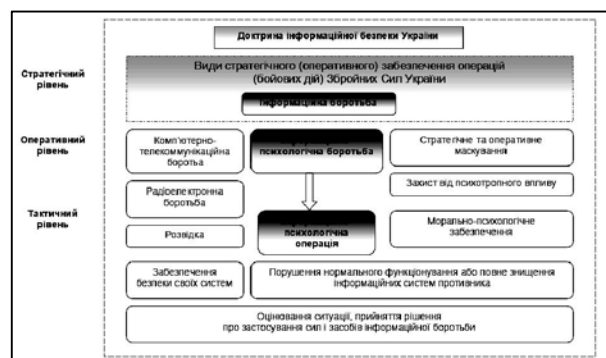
Доктрина інформаційної безпеки України

Стратегічний рівень

Види стратегічного (оперативного) забезпечення операцій (бойових дій) Збройних Сил України

Інформаційна боротьба

Оперативний рівень

Комп'ютерно-телекомунікаційна боротьба

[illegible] психологічна боротьба

Стратегічне та оперативне маскування

Радіоелектронна боротьба

Захист від психотропного впливу

Тактичний рівень

Розвідка

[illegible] психологічна операція

Морально-психологічне забезпечення

Забезпечення безпеки своїх систем

Порушення нормального функціонування або повне знищення інформаційних систем противника

Оцінювання ситуації, прийняття рішення про застосування сил і засобів інформаційної боротьби